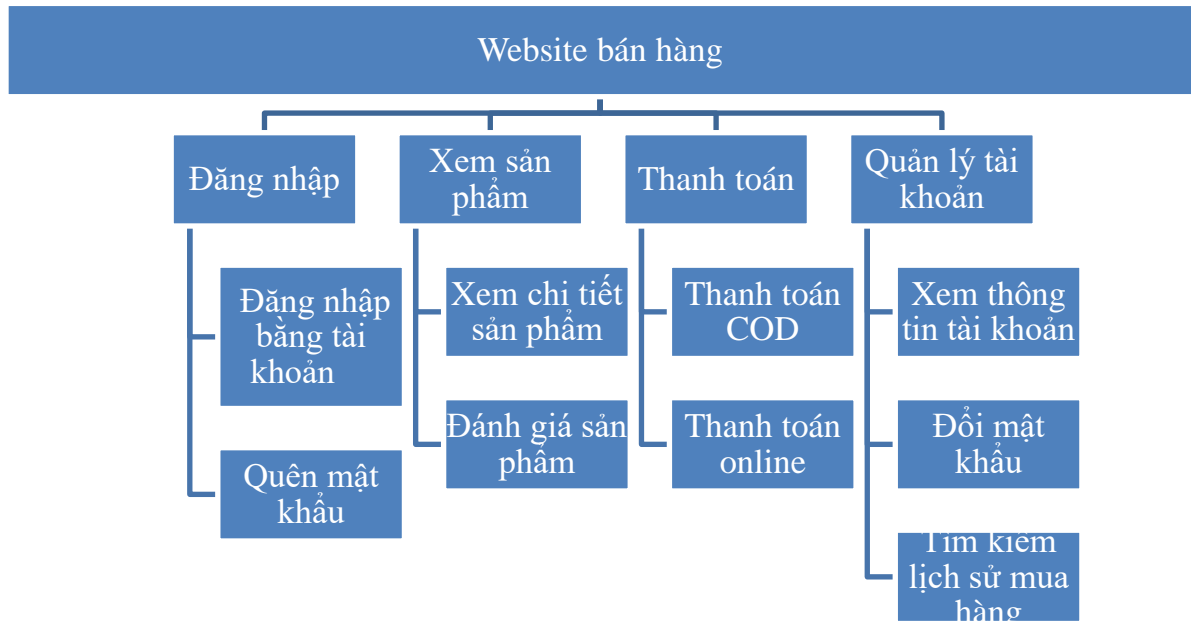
Website bán hàng

Đăng nhập

Đăng nhập bằng tài khoản

Quên mật khẩu

Xem sản phẩm

Xem chi tiết sản phẩm

Đánh giá sản phẩm

Thanh toán

Thanh toán COD

Thanh toán online

Quản lý tài khoản

Xem thông tin tài khoản

Đổi mật khẩu

Tìm kiếm lịch sử mua hàng